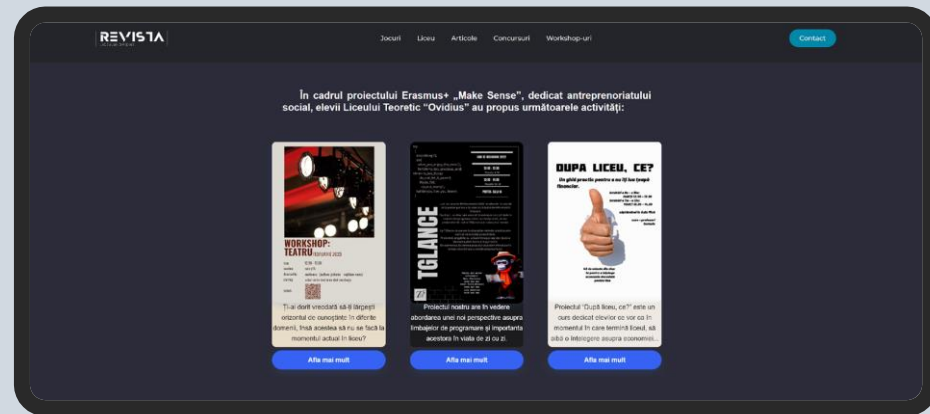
REVISTA

Jocuri Liceu Articole Concursuri Workshop-uri

Contact

În cadrul proiectului Erasmus+ „Make Sense", dedicat antreprenoriatului social, elevii Liceului Teoretic "Ovidius" au propus următoarele activități:

WORKSHOP: TEATRU

Ți-ai dorit vreodată să-ți lărgești orizontul de cunoștințe în diferite domenii, însă acestea să nu se facă la momentul actual în liceu?

Află mai mult

TGLANCE

Proiectul nostru are în vedere abordarea unei noi perspective asupra limbajelor de programare și importanța acestora în viața de zi cu zi.

Află mai mult

DUPA LICEU, CE?

Proiectul "După liceu, ce?" este un curs dedicat elevilor ce vor ca în momentul în care termină liceul, să aibă o înțelegere asupra economiei...

Află mai mult